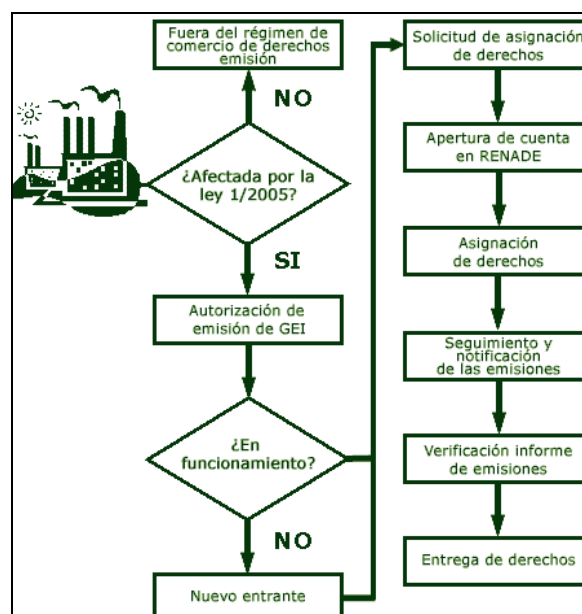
Fuera del régimen de comercio de derechos emisión

NO

¿Afectada por la ley 1/2005?

SI

Autorización de emisión de GEI

¿En funcionamiento?

NO

Nuevo entrante

Solicitud de asignación de derechos

Apertura de cuenta en RENADE

Asignación de derechos

Seguimiento y notificación de las emisiones

Verificación informe de emisiones

Entrega de derechos